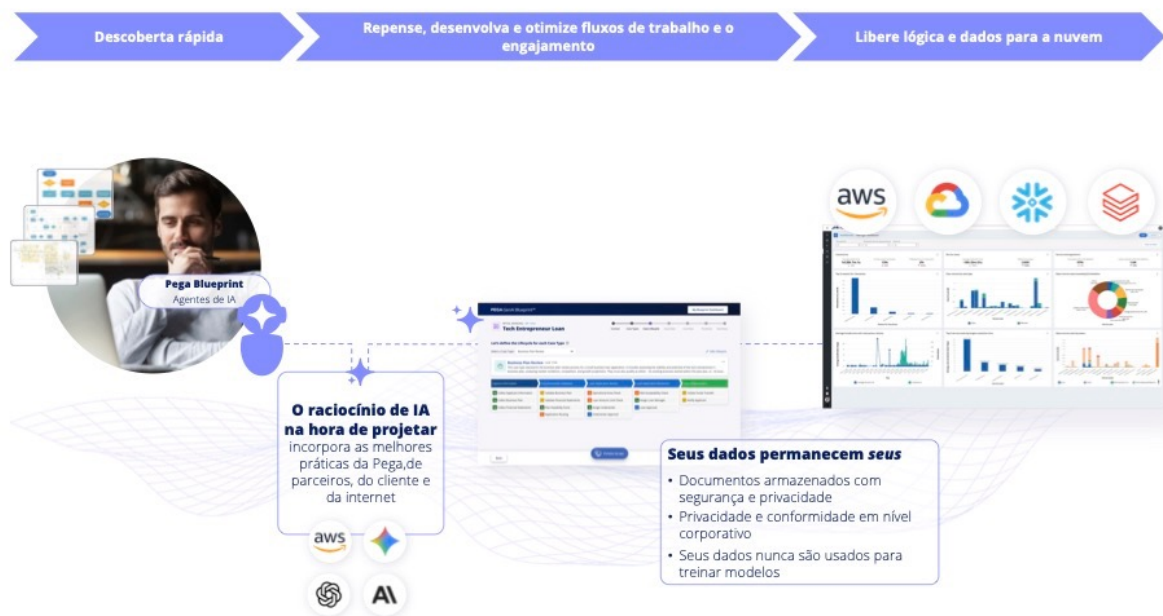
Descoberta rápida

Repense, desenvolva e otimize fluxos de trabalho e o engajamento

Libere lógica e dados para a nuvem

Pega Blueprint
Agentes de IA

O raciocínio de IA na hora de projetar incorpora as melhores práticas da Pega,de parceiros, do cliente e da internet

aws

A\

Tech Entrepreneur Loan

Seus dados permanecem *seus*

• Documentos armazenados com segurança e privacidade
• Privacidade e conformidade em nível corporativo
• Seus dados nunca são usados para treinar modelos

aws